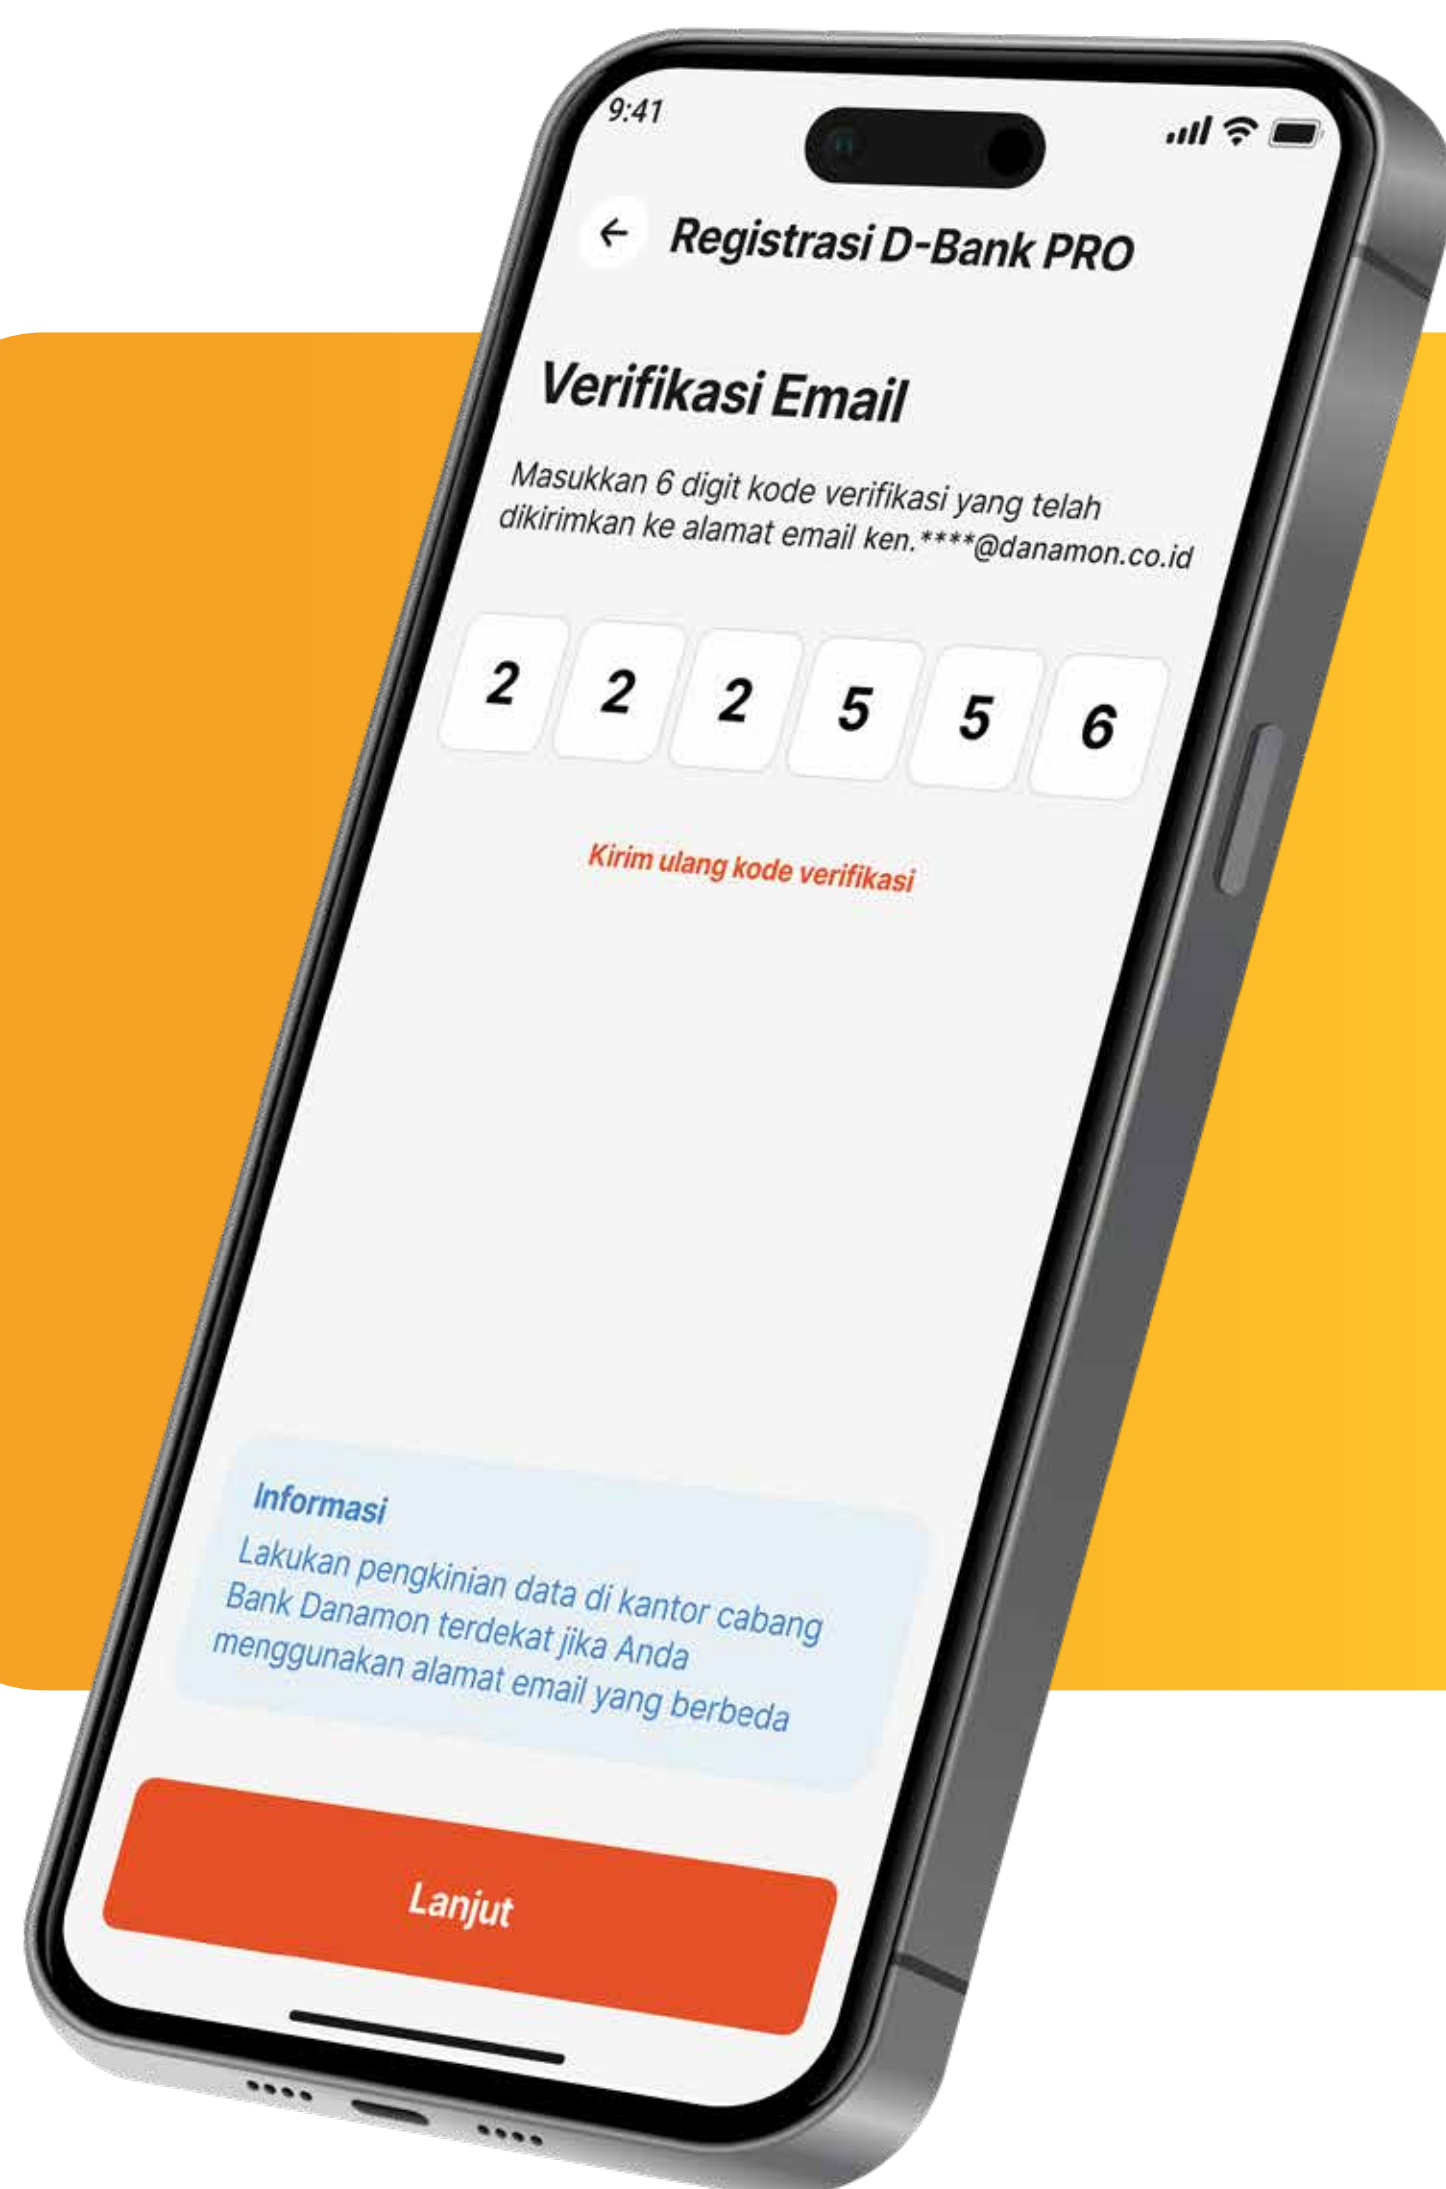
9:41

Registrasi D-Bank PRO

Verifikasi Email

Masukkan 6 digit kode verifikasi yang telah dikirimkan ke alamat email ken.****@danamon.co.id

| 2 | 2 | 2 | 5 | 5 | 6 |
|---|---|---|---|---|---|

Kirim ulang kode verifikasi

Informasi
Lakukan pengkinian data di kantor cabang Bank Danamon terdekat jika Anda menggunakan alamat email yang berbeda

Lanjut